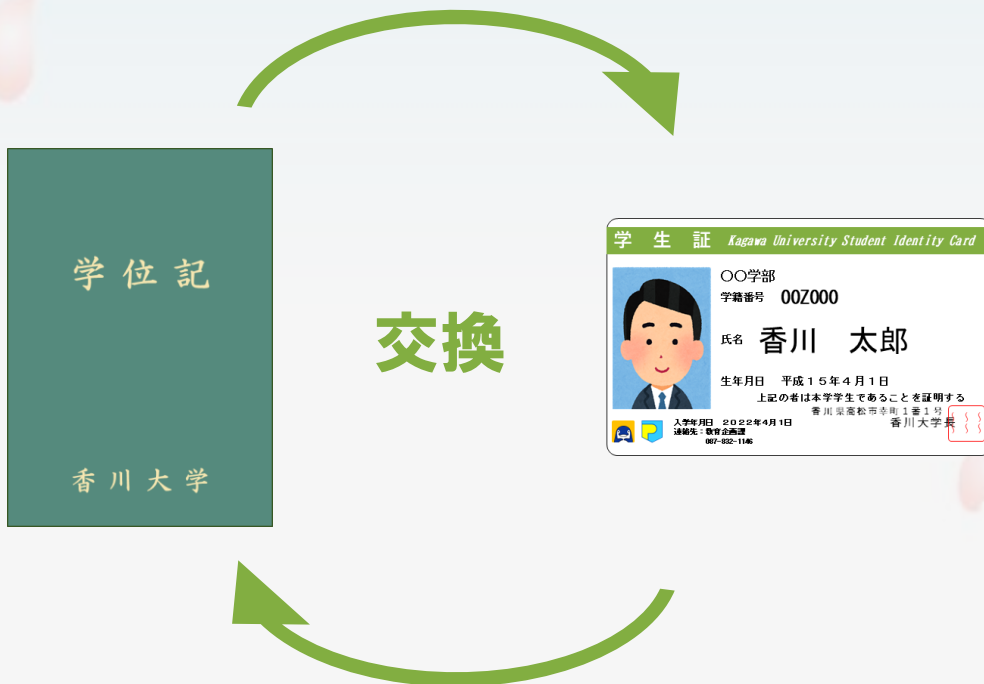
学位記

香川大学

交換

学生証 Kagawa University Student Identity Card

○○学部

学籍番号 00Z000

氏名 香川 太郎

生年月日 平成15年4月1日

上記の者は本学学生であることを証明する

香川県高松市幸町1番1号

香川大学長

入学年月日 2022年4月1日

連絡先：教育企画課

087-832-1146